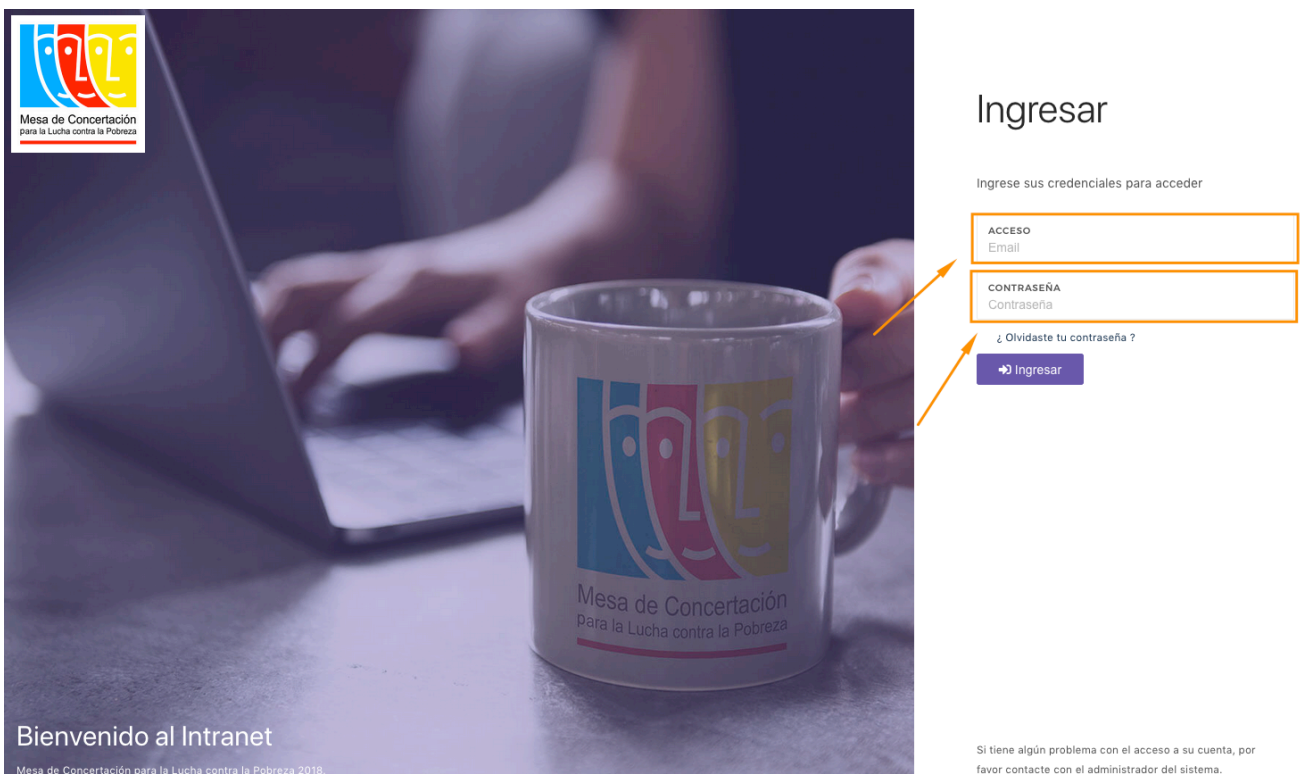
Mesa de Concertación
para la Lucha contra la Pobreza

Mesa de Concertación
para la Lucha contra la Pobreza

Bienvenido al Intranet

Mesa de Concertación para la Lucha contra la Pobreza 2018.

Ingresar

Ingrese sus credenciales para acceder

ACCESO
Email

CONTRASEÑA
Contraseña

¿ Olvidaste tu contraseña ?

Ingresar

Si tiene algún problema con el acceso a su cuenta, por favor contacte con el administrador del sistema.